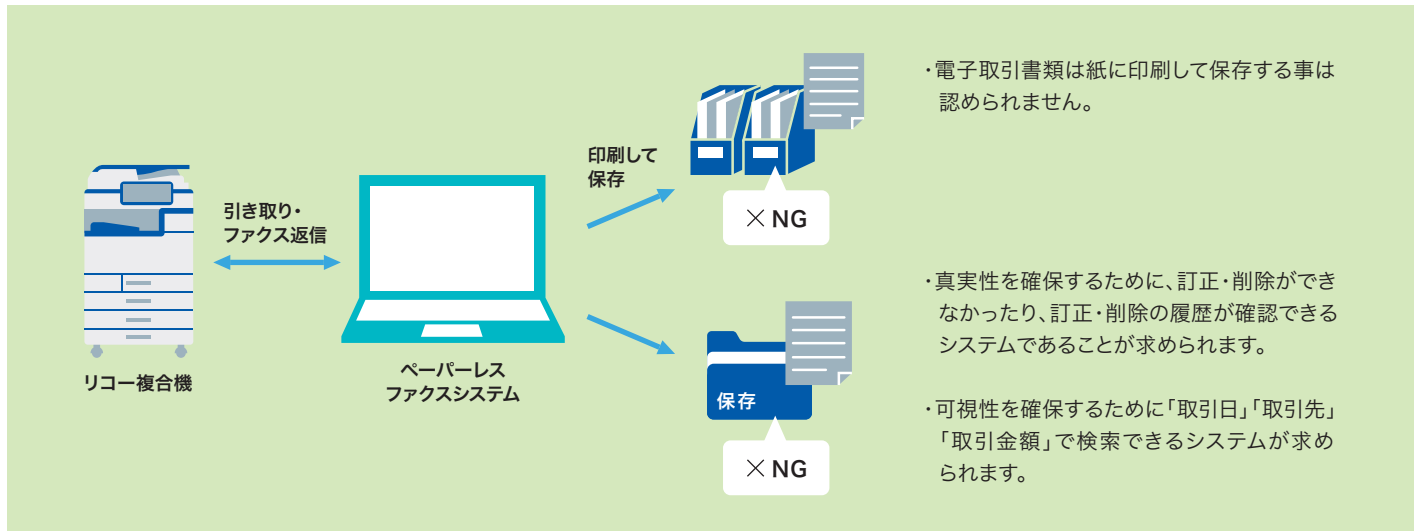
リコー複合機

引き取り・
ファクス返信

ペーパーレス
ファクスシステム

印刷して
保存

×NG

保存

×NG

・電子取引書類は紙に印刷して保存する事は認められません。

・真実性を確保するために、訂正・削除ができなかったり、訂正・削除の履歴が確認できるシステムであることが求められます。

・可視性を確保するために「取引日」「取引先」「取引金額」で検索できるシステムが求められます。